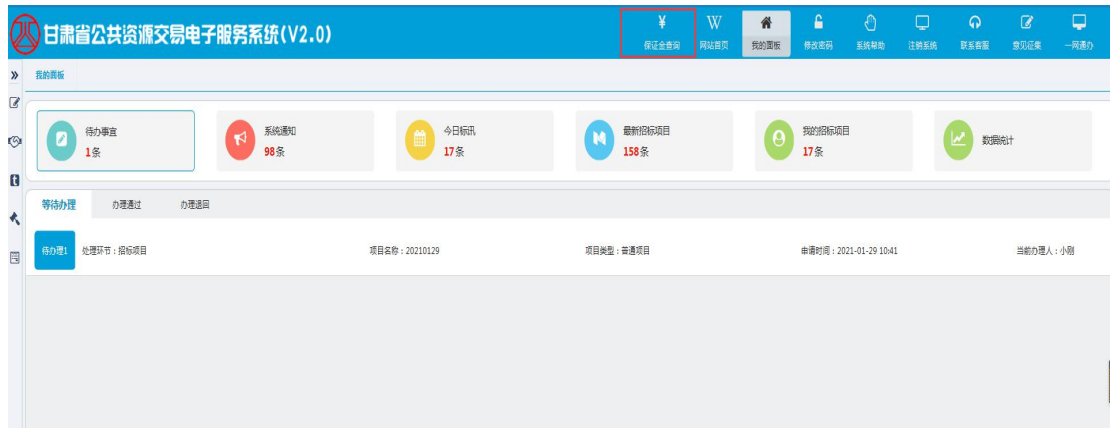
甘肃省公共资源交易电子服务系统(V2.0)

¥ 保证金查询
W 网站首页
我的面板
修改密码
系统帮助
注销系统
联系客服
意见征集
一网通办

»

我的面板

待办事宜
1条

系统通知
98条

今日标讯
17条

最新招标项目
158条

我的招标项目
17条

数据统计

等待办理
办理通过
办理退回

待办理1
处理环节：招标项目
项目名称：20210129
项目类型：普通项目
申请时间：2021-01-29 10:41
当前办理人：小刚